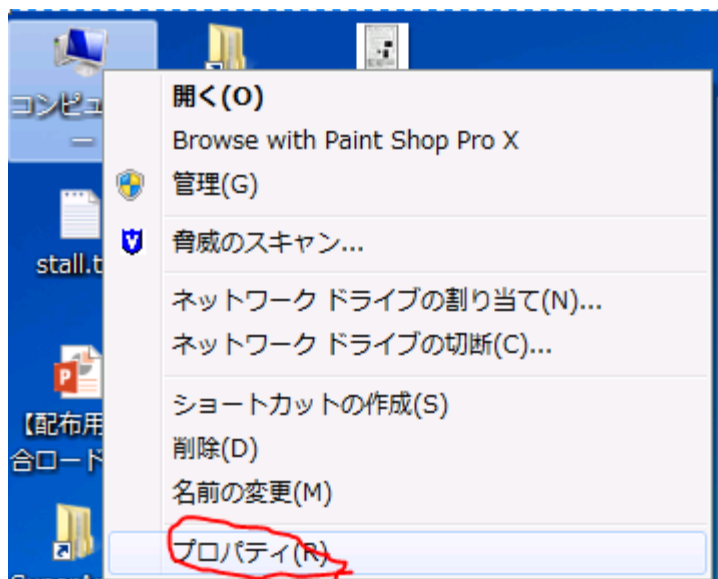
コンピュー
ー
stall.t
【配布用
合ロード

開く(O)
Browse with Paint Shop Pro X
管理(G)
脅威のスキャン...
ネットワーク ドライブの割り当て(N)...
ネットワーク ドライブの切断(C)...
ショートカットの作成(S)
削除(D)
名前の変更(M)
プロパティ(R)